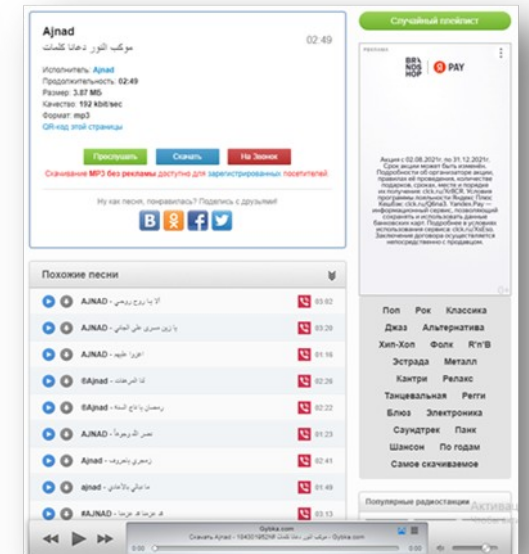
Ajnad

موكب النور دعانا كلمات

02:49

Исполнитель: Ajnad
Продолжительность: 02:49
Размер: 3.87 МБ
Качество: 192 kbit/sec
Формат: mp3
QR-код этой страницы

Прослушать | Скачать | На Звонок

Скачивание MP3 без рекламы доступно для зарегистрированных посетителей

Ну как песня, понравилась? Поделись с друзьями!

Случайный плейлист

Реклама

BR NDS HOP | PAY

Акция с 02.08.2021г. по 31.12.2021г. Срок акции может быть изменён. Подробности об организаторе акции, правилах её проведения, количестве подарков, сроках, месте и порядке их получения: click.ru/XrBCR. Условия программы лояльности Яндекс Плюс Кешбэк: click.ru/Q6na3. Yandex.Pay — информационный сервис, позволяющий сохранить и использовать данные банковских карт. Подробнее и условия использования сервиса: click.ru/XeEso. Заключение договора осуществляется непосредственно с продавцом.

Похожие песни

| | |
|---|---|
| AJNAD - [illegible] | 03:02 |
| AJNAD - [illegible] | 03:20 |
| AJNAD - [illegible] | 01:16 |
| 6Ajnad - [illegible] | 02:26 |
| 6Ajnad - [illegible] | 02:22 |
| AJNAD - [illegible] | 01:23 |
| Ajnad - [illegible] | 02:41 |
| ajnad - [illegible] | 01:49 |
| #AJNAD - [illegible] | 03:13 |

Поп | Рок | Классика
Джаз | Альтернатива
Хип-Хоп | Фолк | R'n'B
Эстрада | Металл
Кантри | Релакс
Танцевальная | Регги
Блюз | Электроника
Саундтрек | Панк
Шансон | По годам
Самое скачиваемое

Популярные радиостанции

Gybka.com
Скачать Ajnad - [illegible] - Gybka.com

0:00

Активац